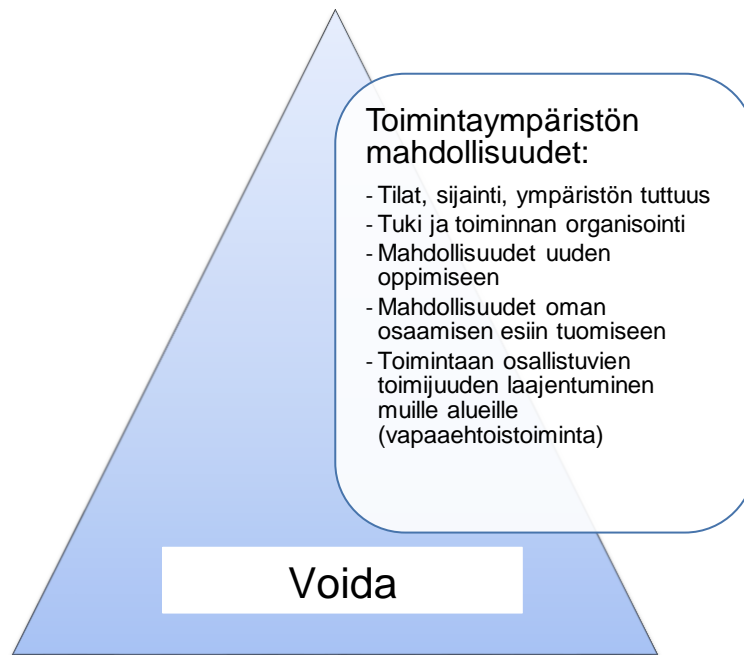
Toimintaympäristön mahdollisuudet:

- Tilat, sijainti, ympäristön tuttuus
- Tuki ja toiminnan organisointi
- Mahdollisuudet uuden oppimiseen
- Mahdollisuudet oman osaamisen esiin tuomiseen
- Toimintaan osallistuvien toimijuuden laajentuminen muille alueille (vapaaehtoistoiminta)

Voida